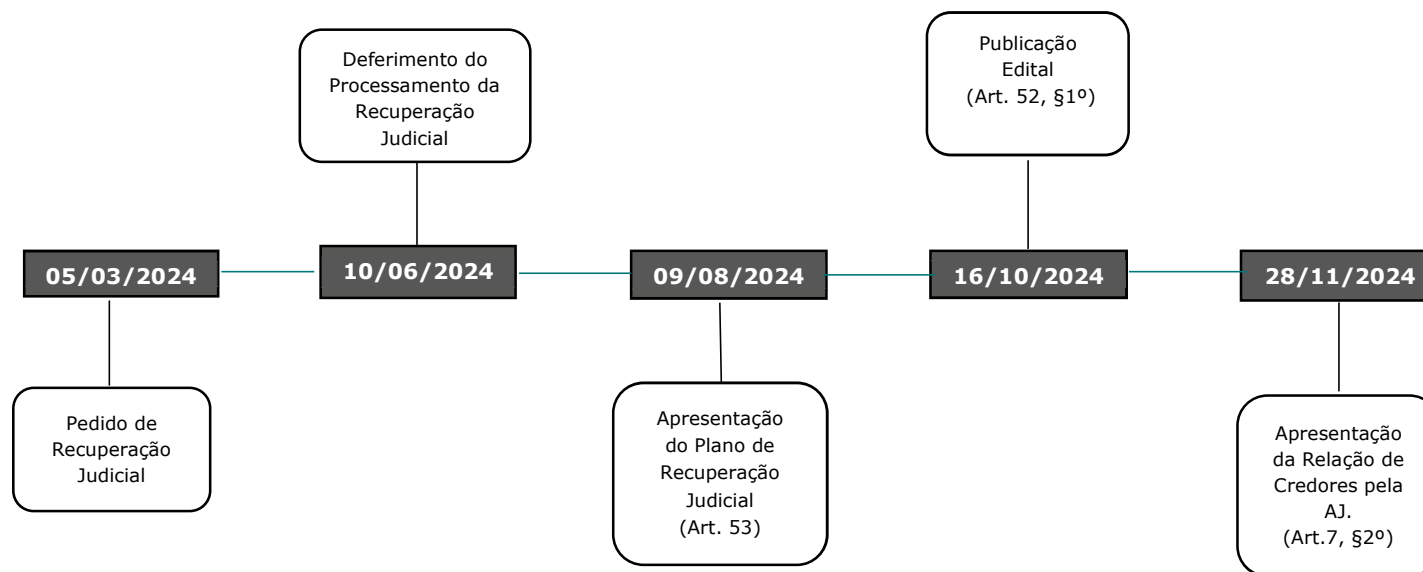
Deferimento do Processamento da Recuperação Judicial

Publicação Edital (Art. 52, §1º)

05/03/2024

10/06/2024

09/08/2024

16/10/2024

28/11/2024

Pedido de Recuperação Judicial

Apresentação do Plano de Recuperação Judicial (Art. 53)

Apresentação da Relação de Credores pela AJ. (Art.7, §2º)